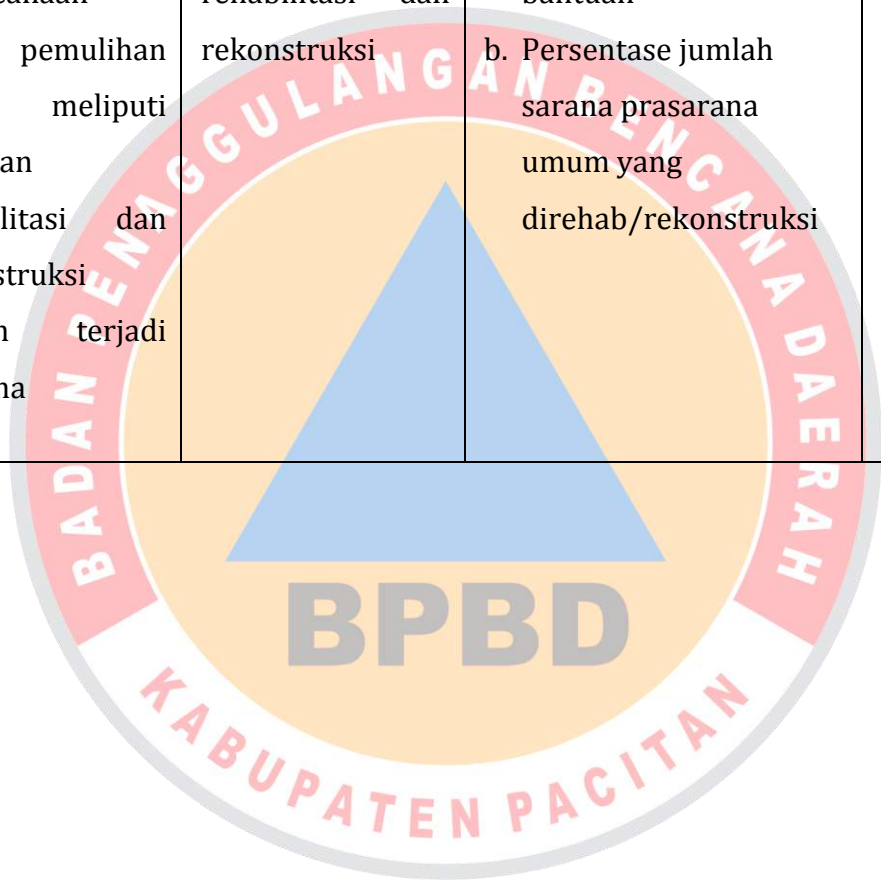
| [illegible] pemulihan meliputi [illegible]an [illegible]litasi dan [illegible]struksi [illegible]n terjadi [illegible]na | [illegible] dan rekonstruksi | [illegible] b. Persentase jumlah sarana prasarana umum yang direhab/rekonstruksi |
|---|---|---|

BADAN PENANGGULANGAN BENCANA DAERAH

BPBD

KABUPATEN PACITAN